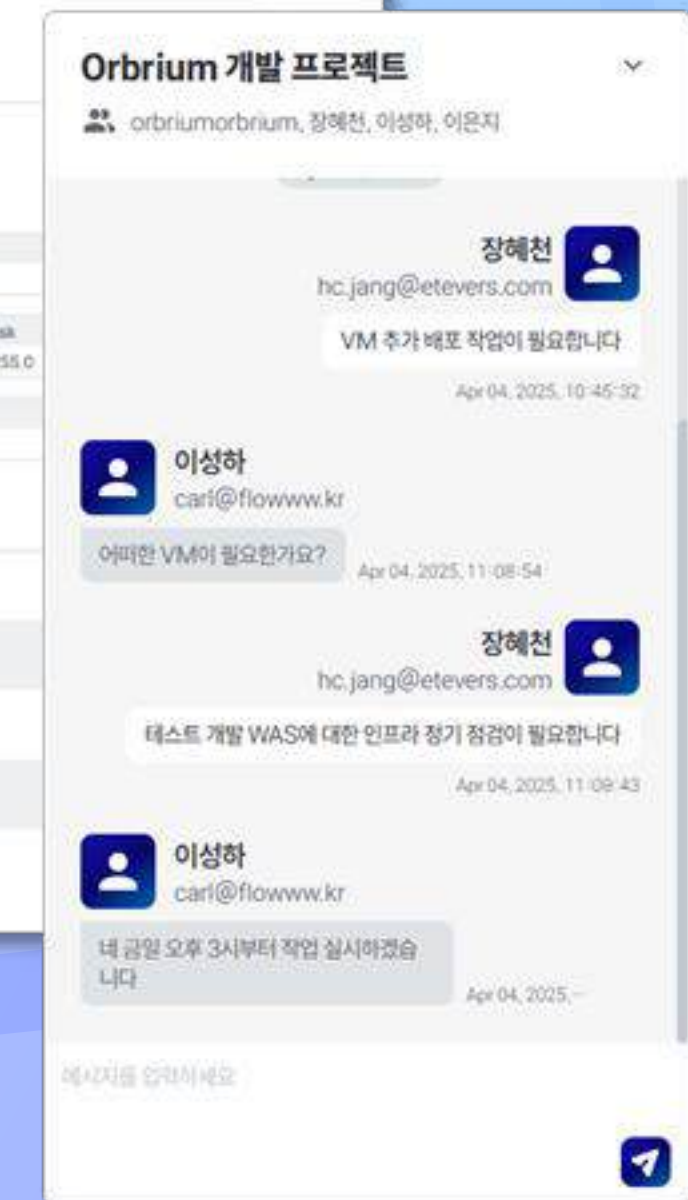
Orbrium 개발 프로젝트

orbriumorbrium, 장혜천, 이성하, 이은지

장혜천
hc.jang@etevers.com

VM 추가 배포 작업이 필요합니다

Apr 04, 2025, 10:45:32

이성하
carl@flowww.kr

어떠한 VM이 필요한가요?

Apr 04, 2025, 11:08:54

장혜천
hc.jang@etevers.com

테스트 개발 WAS에 대한 인프라 정기 점검이 필요합니다

Apr 04, 2025, 11:09:43

이성하
carl@flowww.kr

네 금일 오후 3시부터 작업 실시하겠습니다

Apr 04, 2025, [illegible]

메시지를 입력하세요

sk
55.0